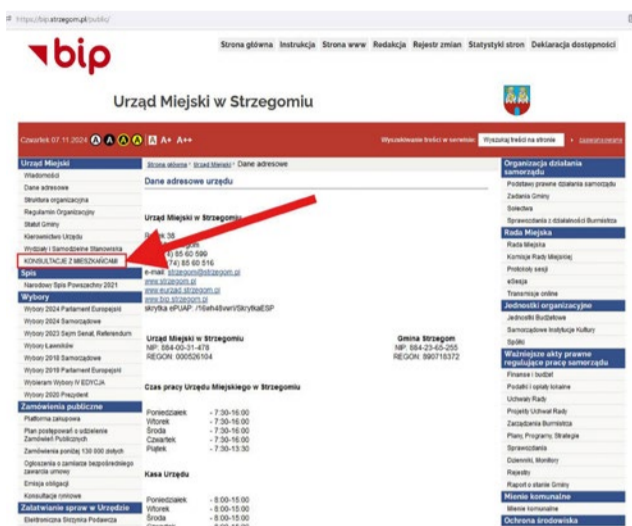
https://bip.strzegom.pl/public/

bip

Strona główna Instrukcja Strona www Redakcja Rejestr zmian Statystyki stron Deklaracja dostępności

Urząd Miejski w Strzegomiu

Czwartek 07.11.2024 A A A A A+ A++

Wyszukiwanie treści w serwisie: Wyszukaj treść na stronie » zaawansowane

Urząd Miejski
Wiadomości
Dane adresowe
Struktura organizacyjna
Regulamin Organizacyjny
Statut Gminy
Kierownictwo Urzędu
Wydziały i Samodzielne Stanowiska
KONSULTACJE Z MIESZKAŃCAMI
Spis
Narodowy Spis Powszechny 2021
Wybory
Wybory 2024 Parlament Europejski
Wybory 2024 Samorządowe
Wybory 2023 Sejm Senat, Referendum
Wybory Ławników
Wybory 2018 Samorządowe
Wybory 2019 Parlament Europejski
Wybieram Wybory IV EDYCJA
Wybory 2020 Prezydent
Zamówienia publiczne
Platforma zakupowa
Plan postępowań o udzielenie Zamówień Publicznych
Zamówienia poniżej 130 000 złotych
Ogłoszenia o zamiarze bezpośredniego zawarcia umowy
Emisja obligacji
Konsultacje rynkowe
Załatwianie spraw w Urzędzie
Elektroniczna Skrzynka Podawcza

Strona główna › Urząd Miejski › Dane adresowe

Dane adresowe urzędu

Urząd Miejski w Strzegomiu
R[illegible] 38
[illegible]
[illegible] 85 60 590
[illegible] (74) 85 60 516
e-mail: strzegom@strzegom.pl
www.strzegom.pl
www.eurzad.strzegom.pl
www.bip.strzegom.pl
skrytka ePUAP: /16wh48vwn/SkrytkaESP

Urząd Miejski w Strzegomiu
NIP: 884-00-31-478
REGON: 000526104

Gmina Strzegom
NIP: 884-23-60-255
REGON: 890716372

Czas pracy Urzędu Miejskiego w Strzegomiu

Poniedziałek - 7:30-16:00
Wtorek - 7:30-16:00
Środa - 7:30-16:00
Czwartek - 7:30-16:00
Piątek - 7:30-13:30

Kasa Urzędu

Poniedziałek - 8:00-15:00
Wtorek - 8:00-15:00
Środa - 8:00-15:00

Organizacja działania samorządu
Podstawy prawne działania samorządu
Zadania Gminy
Sołectwa
Sprawozdania z działalności Burmistrza
Rada Miejska
Rada Miejska
Komisje Rady Miejskiej
Protokoły sesji
eSesja
Transmisje online
Jednostki organizacyjne
Jednostki Budżetowe
Samorządowe Instytucje Kultury
Spółki
Ważniejsze akty prawne regulujące pracę samorządu
Finanse i budżet
Podatki i opłaty lokalne
Uchwały Rady
Projekty Uchwał Rady
Zarządzenia Burmistrza
Plany, Programy, Strategie
Sprawozdania
Dzienniki, Monitory
Rejestry
Raport o stanie Gminy
Mienie komunalne
Mienie komunalne
Ochrona środowiska